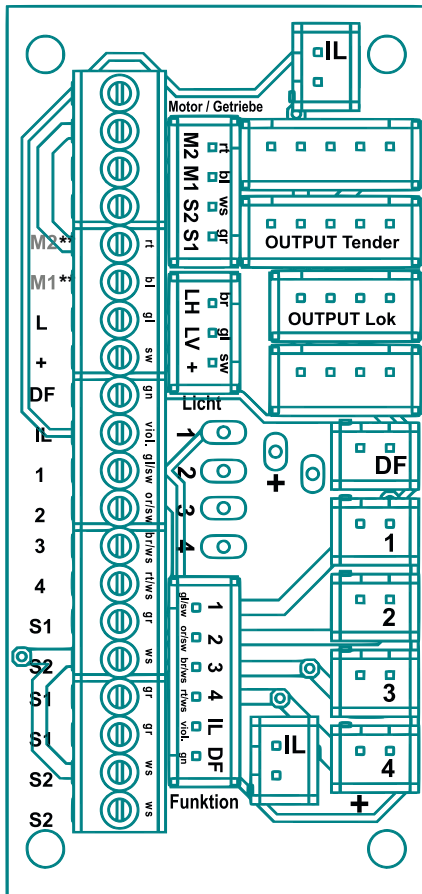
IL

Motor / Getriebe

M2 M1 S2 S1
rt bl ws gr

OUTPUT Tender

LH LV +
br gl sw

OUTPUT Lok

Licht

M2**
M1**
L
+
DF
IL
1
2
3
4
S1
S2
S1
S1
S2
S2

rt
bl
gl
sw
gn
viol.
gl/sw
or/sw
br/ws
rt/ws
gr
ws
gr
gr
ws
ws

1
2
3
4

+

DF
1
2
3
4

gl/sw 1
or/sw 2
br/ws 3
rt/ws 4
viol. IL
gn DF

Funktion

IL

+